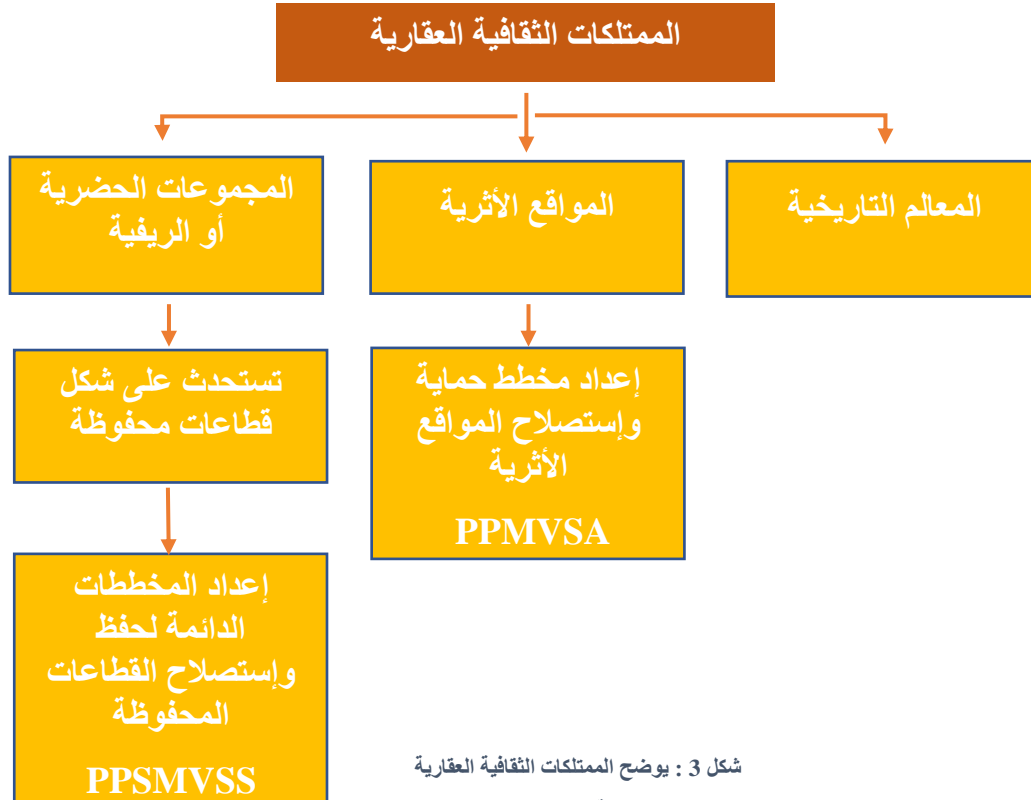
الممتلكات الثقافية العقارية

المعالم التاريخية

المواقع الأثرية

المجموعات الحضرية أو الريفية

إعداد مخطط حماية وإستصلاح المواقع الأثرية
PPMVSA

تستحدث على شكل قطاعات محفوظة

إعداد المخططات الدائمة لحفظ وإستصلاح القطاعات المحفوظة
PPSMVSS

شكل 3 : يوضح الممتلكات الثقافية العقارية